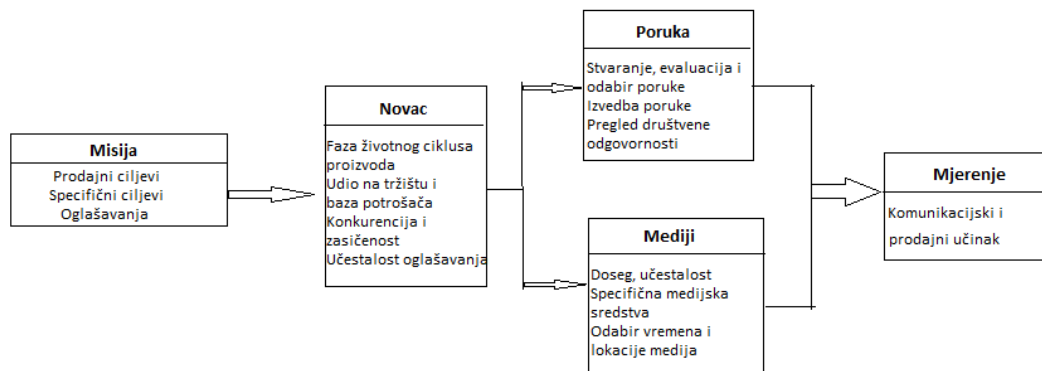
Misija
Prodajni ciljevi
Specifični ciljevi
Oglašavanja

Novac
Faza životnog ciklusa proizvoda
Udio na tržištu i baza potrošača
Konkurencija i zasičenost
Učestalost oglašavanja

Poruka
Stvaranje, evaluacija i odabir poruke
Izvedba poruke
Pregled društvene odgovornosti

Mediji
Doseg, učestalost
Specifična medijska sredstva
Odabir vremena i lokacije medija

Mjerenje
Komunikacijski i prodajni učinak